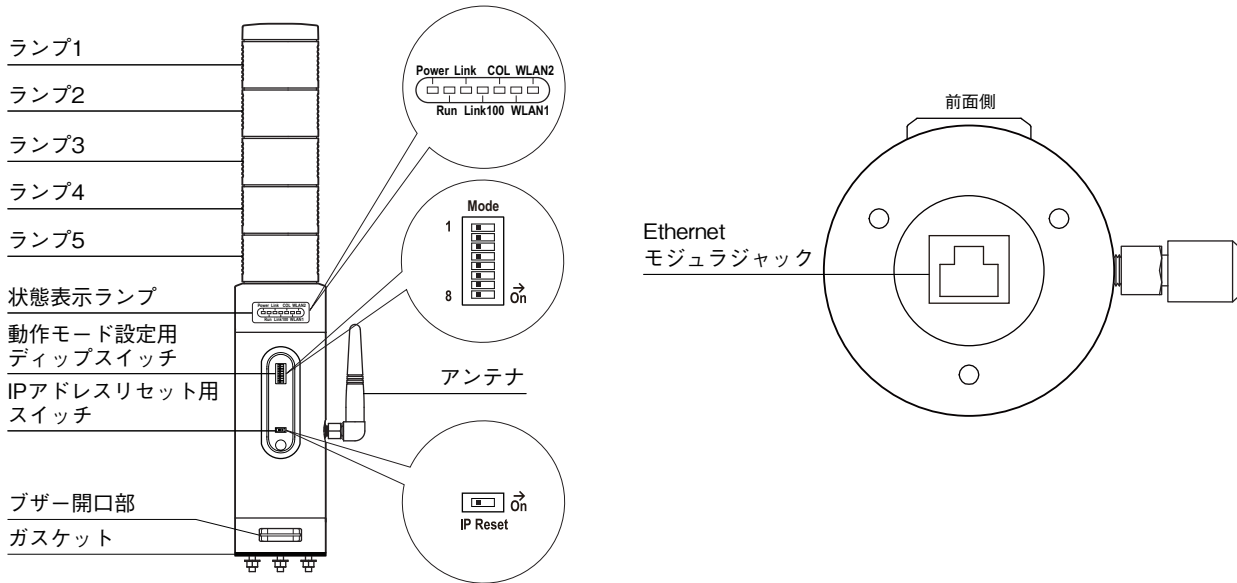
ランプ1
ランプ2
ランプ3
ランプ4
ランプ5
状態表示ランプ
動作モード設定用
ディップスイッチ
IPアドレスリセット用
スイッチ
ブザー開口部
ガスケット

Power Link COL WLAN2
Run Link100 WLAN1

Mode
1
8
On

アンテナ

On
IP Reset

前面側

Ethernet
モジュラジャック